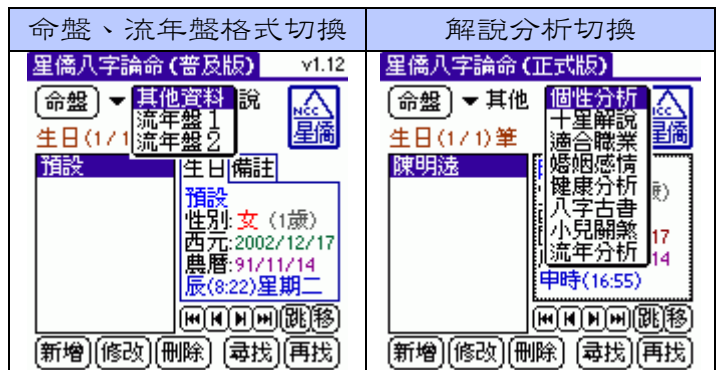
| 命盤、流年盤格式切換 | 解說分析切換 |
|---|---|
| 星僑八字論命(普及版) v1.12 | 星僑八字論命(正式版) |

命盤 ▾ 其他資料 說
流年盤1
流年盤2
NCC 星僑
生日(1/1
預設
生日 備註
預設
性別: 女 (1歲)
西元:2002/12/17
農曆:91/11/14
辰(8:22)星期二
跳 移
新增 修改 刪除 尋找 再找

命盤 ▾ 其他 個性分析
十星解說
適合職業
婚姻感情
健康分析
八字古書
小兒關煞
流年分析
NCC 星僑
生日(1/1)筆
陳明遠
17
14
申時(16:55)
跳 移
新增 修改 刪除 尋找 再找